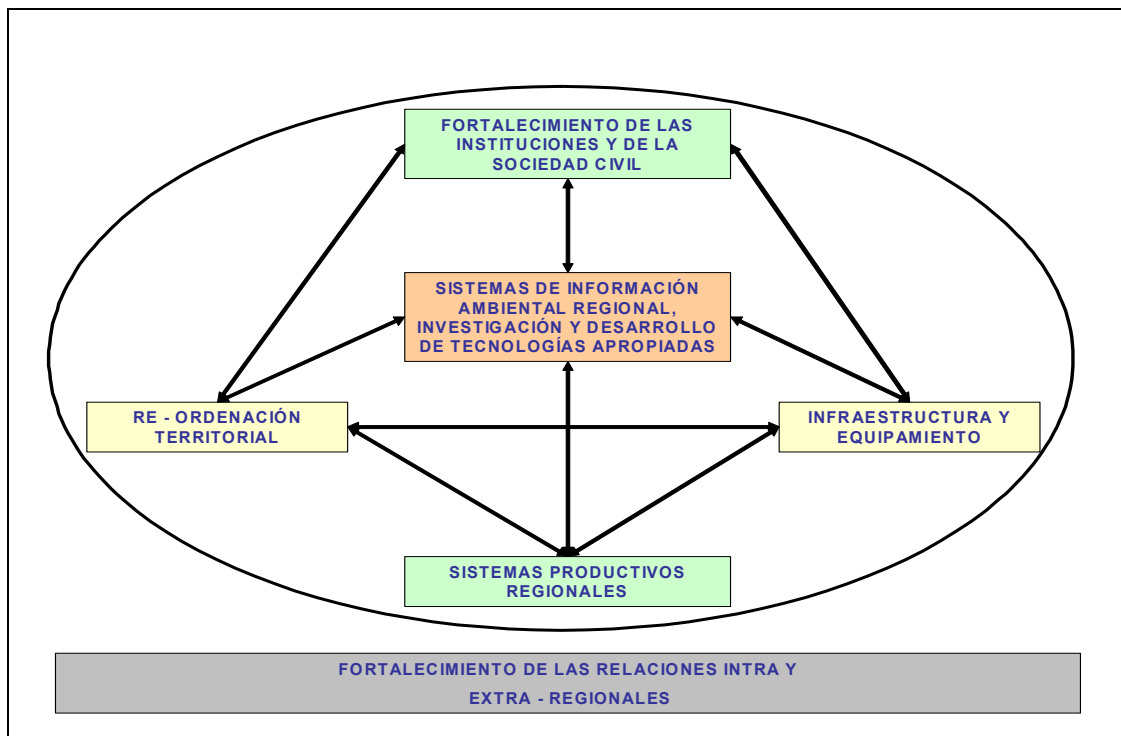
FORTALECIMIENTO DE LAS INSTITUCIONES Y DE LA SOCIEDAD CIVIL

SISTEMAS DE INFORMACIÓN AMBIENTAL REGIONAL, INVESTIGACIÓN Y DESARROLLO DE TECNOLOGÍAS APROPIADAS

RE - ORDENACIÓN TERRITORIAL

INFRAESTRUCTURA Y EQUIPAMIENTO

SISTEMAS PRODUCTIVOS REGIONALES

FORTALECIMIENTO DE LAS RELACIONES INTRA Y EXTRA - REGIONALES